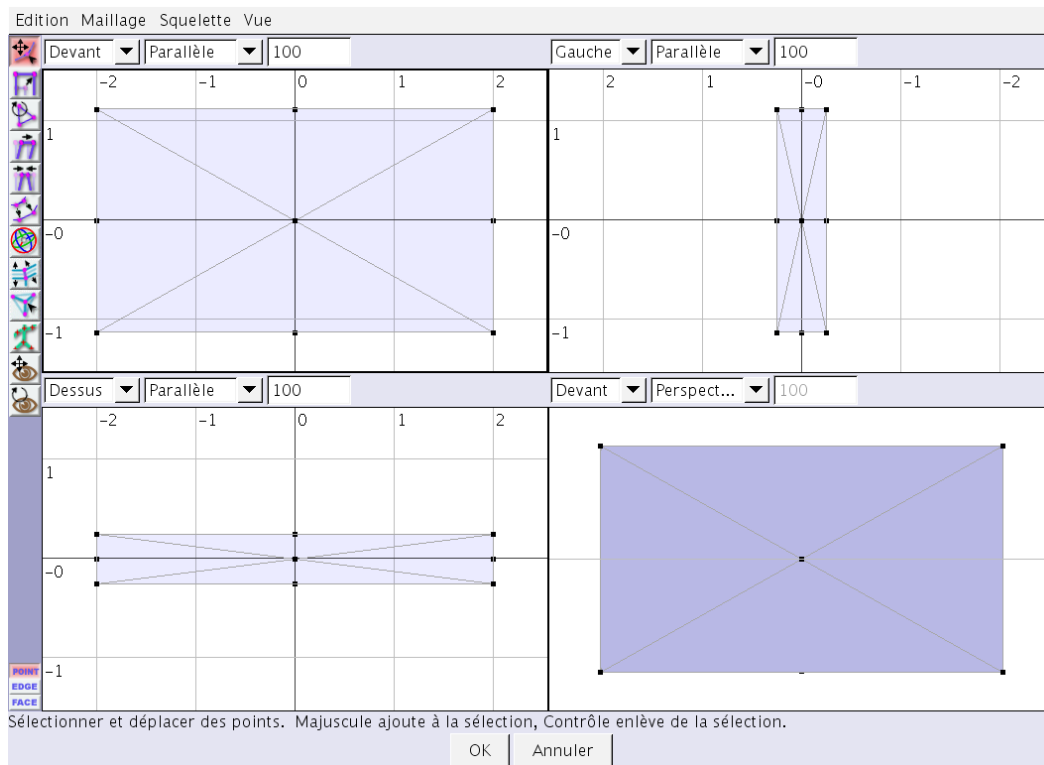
Edition Maillage Squelette Vue

Devant ▼ Parallèle ▼ 100

-2 -1 0 1 2

1

-0

-1

Gauche ▼ Parallèle ▼ 100

2 1 -0 -1 -2

1

-0

-1

Dessus ▼ Parallèle ▼ 100

-2 -1 0 1 2

1

-0

-1

Devant ▼ Perspect... ▼ 100

POINT
EDGE
FACE

Sélectionner et déplacer des points. Majuscule ajoute à la sélection, Contrôle enlève de la sélection.

OK Annuler